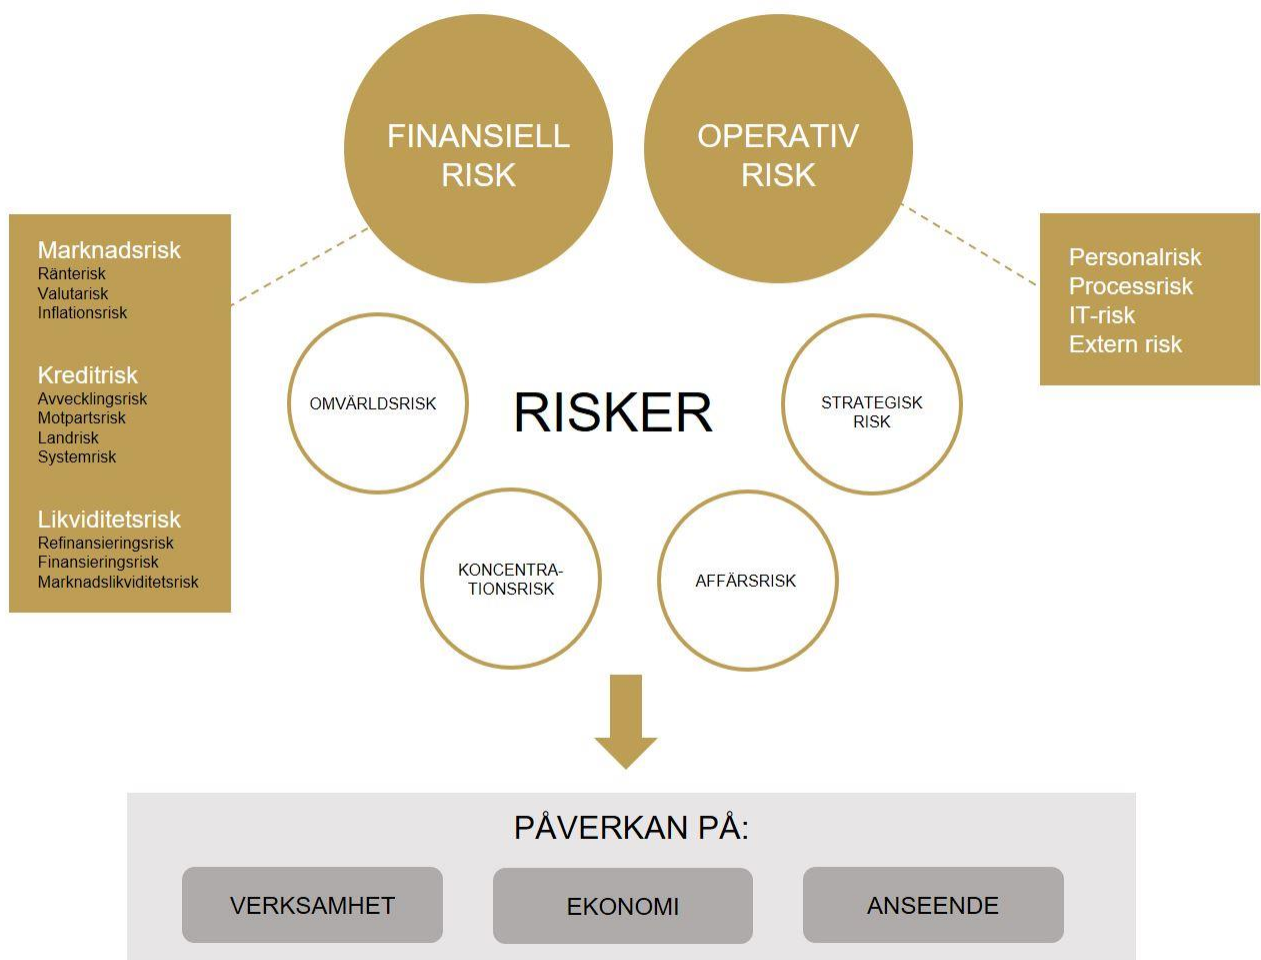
FINANSIELL RISK

OPERATIV RISK

Marknadsrisk
Ränterisk
Valutarisk
Inflationsrisk

Kreditrisk
Avvecklingsrisk
Motpartsrisk
Landrisk
Systemrisk

Likviditetsrisk
Refinansieringsrisk
Finansieringsrisk
Marknadslikviditetsrisk

Personalrisk
Processrisk
IT-risk
Extern risk

OMVÄRLDSRISK

RISKER

STRATEGISK RISK

KONCENTRATIONSRISK

AFFÄRSRISK

PÅVERKAN PÅ:

VERKSAMHET

EKONOMI

ANSEENDE